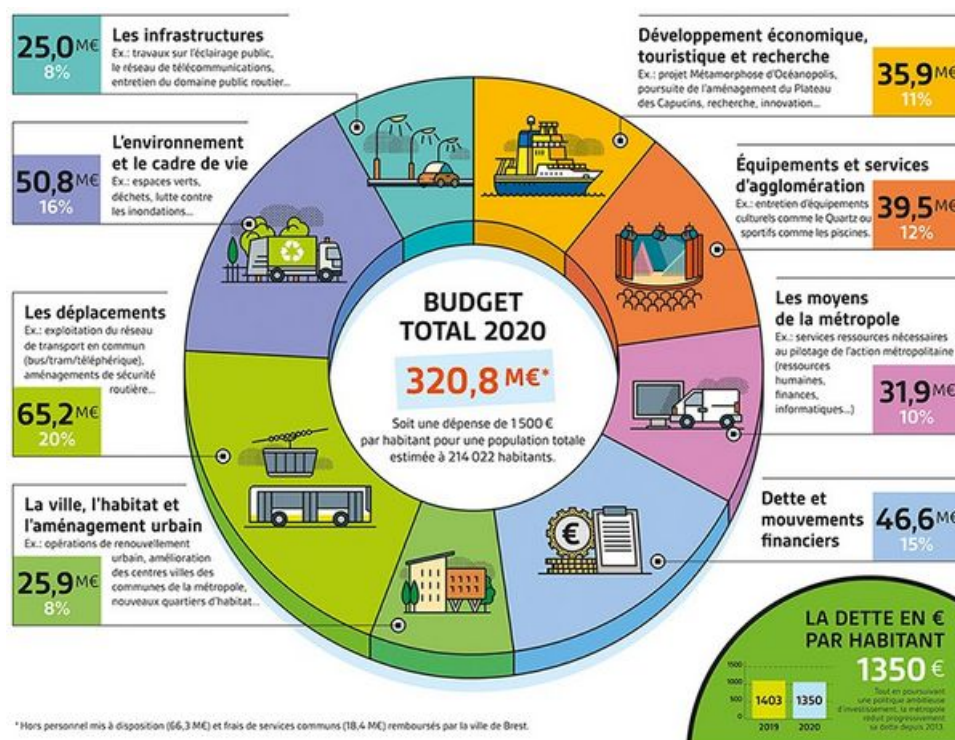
25,0M€
8%

Les infrastructures
Ex.: travaux sur l'éclairage public, le réseau de télécommunications, entretien du domaine public routier...

Développement économique, touristique et recherche
Ex.: projet Métamorphose d'Océanopolis, poursuite de l'aménagement du Plateau des Capucins, recherche, innovation...

35,9M€
11%

50,8M€
16%

L'environnement et le cadre de vie
Ex.: espaces verts, déchets, lutte contre les inondations...

Équipements et services d'agglomération
Ex.: entretien d'équipements culturels comme le Quartz ou sportifs comme les piscines.

39,5M€
12%

Les déplacements
Ex.: exploitation du réseau de transport en commun (bus/tram/téléphérique), aménagements de sécurité routière...

65,2M€
20%

BUDGET TOTAL 2020

320,8 M€*

Soit une dépense de 1 500 € par habitant pour une population totale estimée à 214 022 habitants.

Les moyens de la métropole
Ex.: services ressources nécessaires au pilotage de l'action métropolitaine (ressources humaines, finances, informatiques...)

31,9M€
10%

Dette et mouvements financiers

46,6M€
15%

La ville, l'habitat et l'aménagement urbain
Ex.: opérations de renouvellement urbain, amélioration des centres villes des communes de la métropole, nouveaux quartiers d'habitat...

25,9M€
8%

LA DETTE EN € PAR HABITANT
1350 €

1500
1000
500
0
1403
1350
2019
2020

Tout en poursuivant une politique ambitieuse d'investissement, la métropole réduit progressivement sa dette depuis 2013.

* Hors personnel mis à disposition (66,3 M€) et frais de services communs (18,4 M€) remboursés par la ville de Brest.